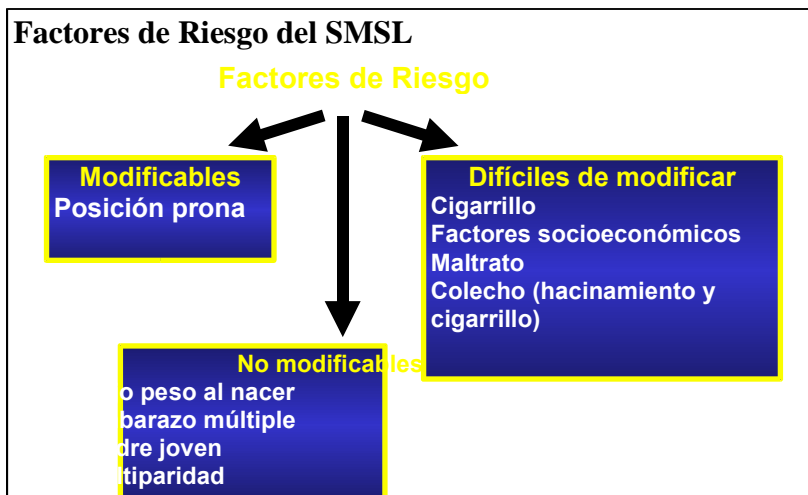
Factores de Riesgo del SMSL

Factores de Riesgo

Modificables
Posición prona

Difíciles de modificar
Cigarrillo
Factores socioeconómicos
Maltrato
Colecho (hacinamiento y cigarrillo)

No modificables
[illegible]o peso al nacer
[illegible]barazo múltiple
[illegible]dre joven
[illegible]tiparidad